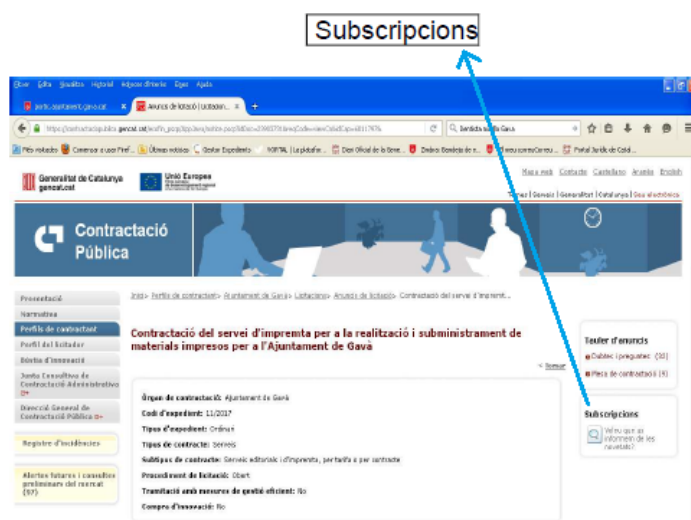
Subscripcions

Fitxer Edita Visualitza Historial Adreces d'interès Eines Ajuda

perfil.ajuntament-gava.cat

Anuncis de licitació | Licitacions

https://contractaciopublica.gencat.cat/ecofin_pscp/AppJava/notice.pscp?idDoc=

Generalitat de Catalunya gencat.cat

Unió Europea

Mapa web Contacte Castellano Aranés English

Tràmits | Serveis | Generalitat | Catalunya | Seu electrònica

Contractació Pública

Presentació

Normativa

Perfils de contractant

Perfil del licitador

Bústia d'innovació

Junta Consultiva de Contractació Administrativa

Direcció General de Contractació Pública

Registre d'incidències

Alertes futures i consultes preliminars del mercat (57)

Inici > Perfils de contractant > Ajuntament de Gavà > Licitacions > Anuncis de licitació > Contractació del servei d'imprempt...

Contractació del servei d'impremta per a la realització i subministrament de materials impresos per a l'Ajuntament de Gavà

< Tornar

Òrgan de contractació: Ajuntament de Gavà

Codi d'expedient: 11/2017

Tipus d'expedient: Ordinari

Tipus de contracte: Serveis

Subtipus de contracte: Serveis editorials i d'impremta, per tarifa o per contracte

Procediment de licitació: Obert

Tramitació amb mesures de gestió eficient: No

Compra d'innovació: No

Taulell d'anuncis

Dubtes i preguntes (30)

Peça de contractació (9)

Subscripcions

Vols que us informem de les novetats?